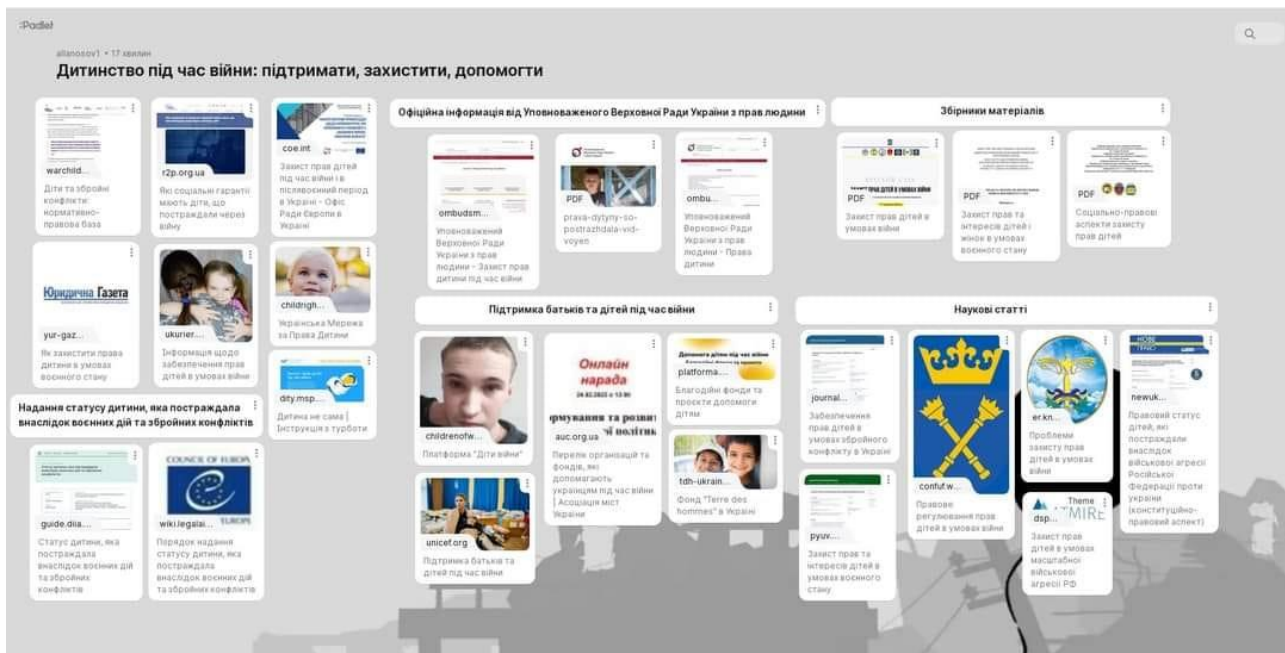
:Padlet

allanosov1 • 17 хвилин

Дитинство під час війни: підтримати, захистити, допомогти

warchild...
Діти та збройні конфлікти: нормативно-правова база

r2p.org.ua
Які соціальні гарантії мають діти, що постраждали через війну

coe.int
Захист прав дітей під час війни і в післявоєнний період в Україні - Офіс Ради Європи в Україні

Юридична Газета
yur-gaz...
Як захистити права дитини в умовах воєнного стану

ukurier...
Інформація щодо забезпечення прав дітей в умовах війни

childrigh...
Українська Мережа за Права Дитини

dity.msp...
Дитина не сама | Інструкція з турботи

Надання статусу дитини, яка постраждала внаслідок воєнних дій та збройних конфліктів

guide.diia...
Статус дитини, яка постраждала внаслідок воєнних дій та збройних конфліктів

COUNCIL OF EUROPE
wiki.legalai...
Порядок надання статусу дитини, яка постраждала внаслідок воєнних дій та збройних конфліктів

Офіційна інформація від Уповноваженого Верховної Ради України з прав людини

ombudsm...
Уповноважений Верховної Ради України з прав людини - Захист прав дитини під час війни

PDF
prava-dytyny-so-postrazhdala-vid-voyen

ombu...
Уповноважений Верховної Ради України з прав людини - Права дитини

Збірники матеріалів

PDF
Захист прав дітей в умовах війни

PDF
Захист прав та інтересів дітей і жінок в умовах воєнного стану

PDF
Соціально-правові аспекти захисту прав дітей

Підтримка батьків та дітей під час війни

childrenofw...
Платформа "Діти війни"

Онлайн нарада
auc.org.ua
Перелік організацій та фондів, які допомагають українцям під час війни | Асоціація міст України

platforma...
Благодійні фонди та проєкти допомоги дітям

tdh-ukrain...
Фонд "Terre des hommes" в Україні

unicef.org
Підтримка батьків та дітей під час війни

Наукові статті

journal...
Забезпечення прав дітей в умовах збройного конфлікту в Україні

pyuv...
Захист прав та інтересів дітей в умовах воєнного стану

confut.w...
Правове регулювання прав дітей в умовах війни

er.kn...
Проблеми захисту прав дітей в умовах війни

dsp...
Захист прав дітей в умовах масштабної військової агресії РФ

newuk...
Правовий статус дітей, які постраждали внаслідок військової агресії Російської Федерації проти України (конституційно-правовий аспект)